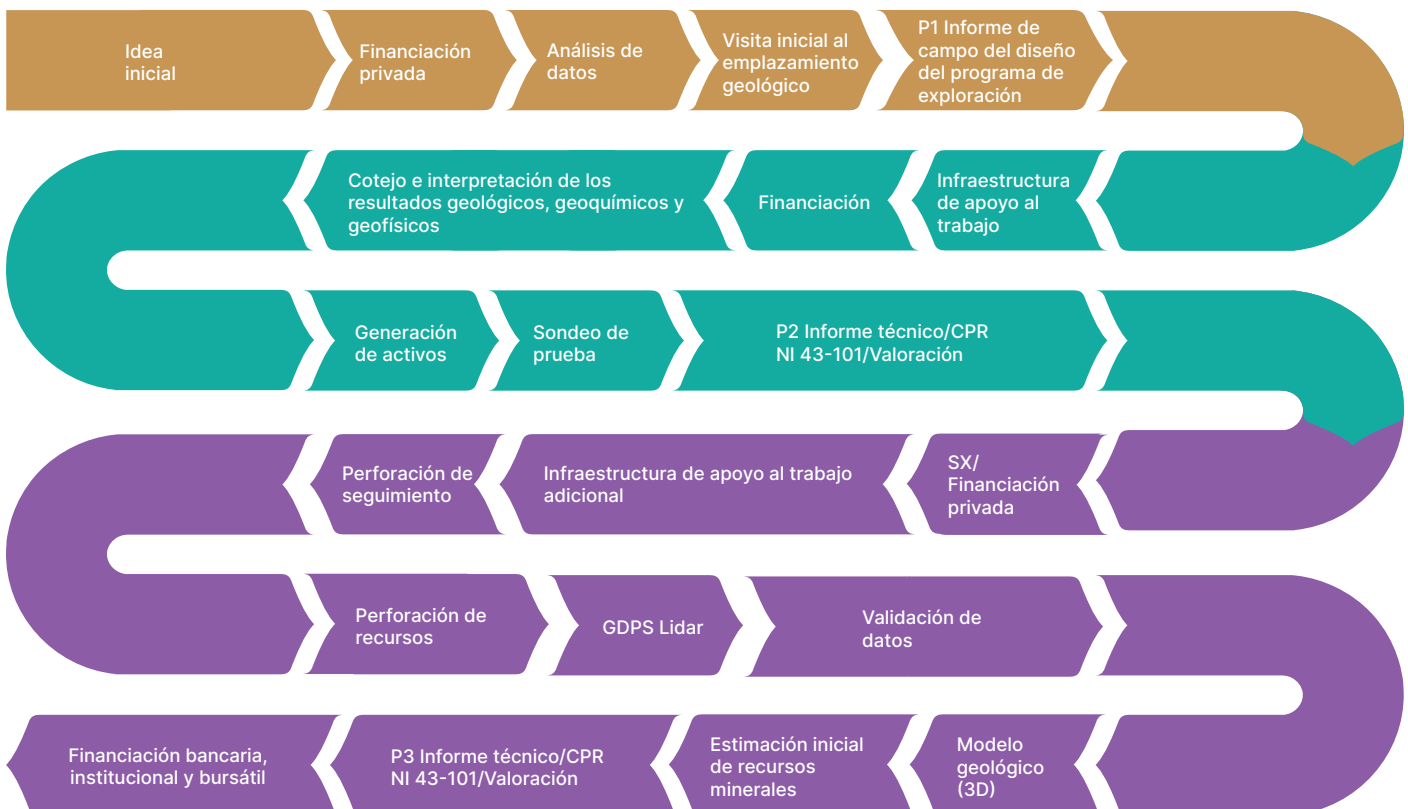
Idea inicial

Financiación privada

Análisis de datos

Visita inicial al emplazamiento geológico

P1 Informe de campo del diseño del programa de exploración

Infraestructura de apoyo al trabajo

Financiación

Cotejo e interpretación de los resultados geológicos, geoquímicos y geofísicos

Generación de activos

Sondeo de prueba

P2 Informe técnico/CPR NI 43-101/Valoración

SX/ Financiación privada

Infraestructura de apoyo al trabajo adicional

Perforación de seguimiento

Perforación de recursos

GDPS Lidar

Validación de datos

Modelo geológico (3D)

Estimación inicial de recursos minerales

P3 Informe técnico/CPR NI 43-101/Valoración

Financiación bancaria, institucional y bursátil